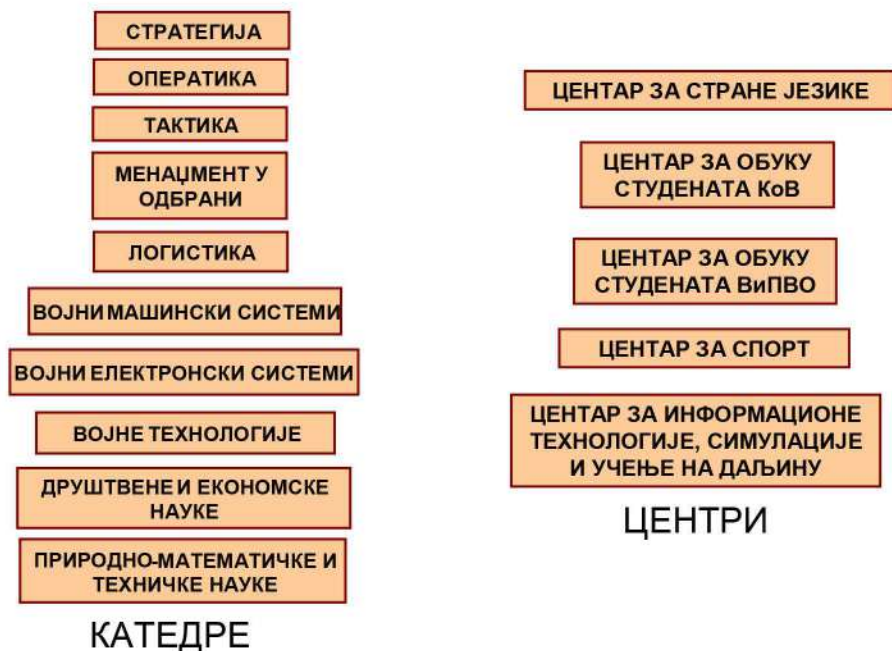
СТРАТЕГИЈА

ОПЕРАТИКА

ТАКТИКА

МЕНАЏМЕНТ У ОДБРАНИ

ЛОГИСТИКА

ВОЈНИ МАШИНСКИ СИСТЕМИ

ВОЈНИ ЕЛЕКТРОНСКИ СИСТЕМИ

ВОЈНЕ ТЕХНОЛОГИЈЕ

ДРУШТВЕНЕ И ЕКОНОМСКЕ НАУКЕ

ПРИРОДНО-МАТЕМАТИЧКЕ И ТЕХНИЧКЕ НАУКЕ

КАТЕДРЕ

ЦЕНТАР ЗА СТРАНЕ ЈЕЗИКЕ

ЦЕНТАР ЗА ОБУКУ СТУДЕНАТА КоВ

ЦЕНТАР ЗА ОБУКУ СТУДЕНАТА ВиПВО

ЦЕНТАР ЗА СПОРТ

ЦЕНТАР ЗА ИНФОРМАЦИОНЕ ТЕХНОЛОГИЈЕ, СИМУЛАЦИЈЕ И УЧЕЊЕ НА ДАЉИНУ

ЦЕНТРИ